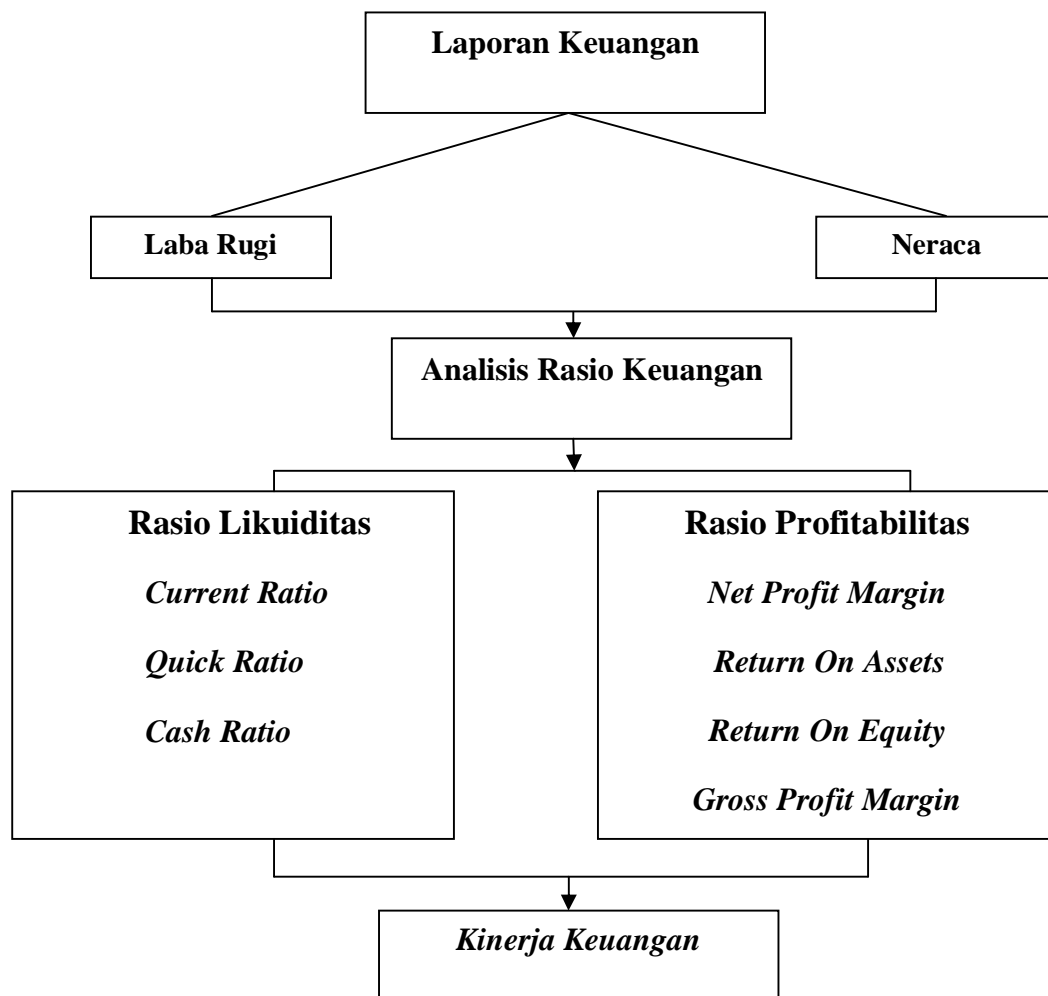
Laporan Keuangan

Laba Rugi

Neraca

Analisis Rasio Keuangan

Rasio Likuiditas

*Current Ratio*

*Quick Ratio*

*Cash Ratio*

Rasio Profitabilitas

*Net Profit Margin*

*Return On Assets*

*Return On Equity*

*Gross Profit Margin*

*Kinerja Keuangan*